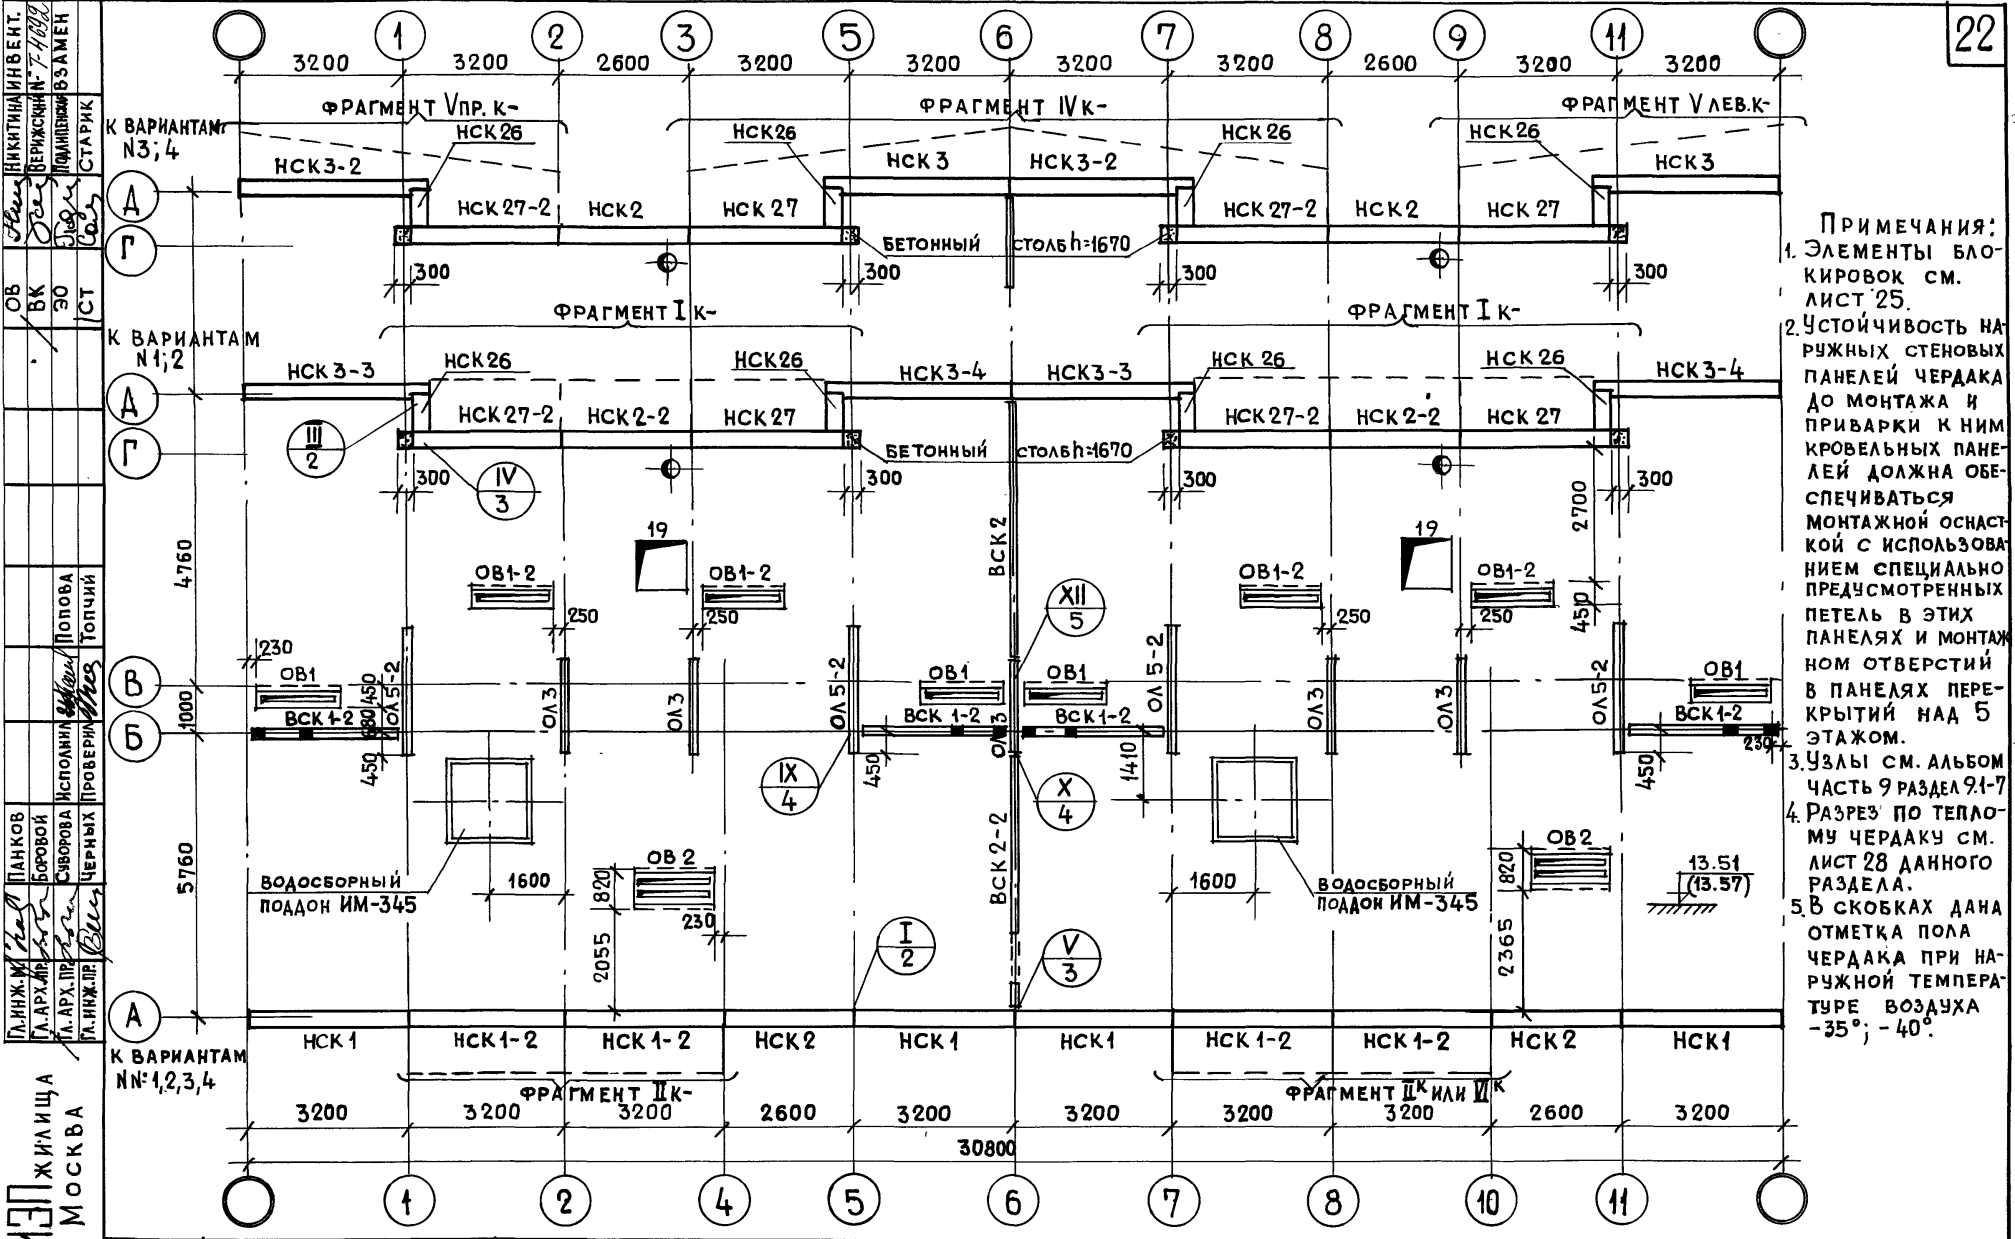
22

1 2 3 5 6 7 8 9 11

3200 3200 2600 3200 3200 3200 3200 2600 3200 3200

ФРАГМЕНТ Vпр. к-
ФРАГМЕНТ IVк-
ФРАГМЕНТ V лев.к-

К ВАРИАНТАМ N3; 4

НСК 26 НСК26 НСК 26 НСК26
НСК3-2 НСК 3 НСК 3-2 НСК 3
НСК 27-2 НСК 2 НСК 27 НСК 27-2 НСК 2 НСК 27
А Г
БЕТОННЫЙ СТОЛБ h=1670
300 300 300 300

ФРАГМЕНТ I к-
ФРАГМЕНТ I к-

К ВАРИАНТАМ N1;2

НСК 3-3 НСК 26 НСК26 НСК3-4 НСК3-3 НСК 26 НСК 26 НСК3-4
НСК 27-2 НСК 2-2 НСК 27 НСК 27-2 НСК 2-2 НСК 27
БЕТОННЫЙ СТОЛБ h=1670
III/2 IV/3
300 300 300 300

19 19
4760
2700
ВСК 2
ОВ1-2 ОВ1-2 ОВ1-2 ОВ1-2
250 250 250 250
450
XII/5
230
В Б
ОВ1 ОВ1 ОВ1 ОВ1
1000
450 180 ОЛ 5-2 ОЛ 3 ОЛ 3 ОЛ 5-2 ОЛ 3 ОЛ 5-2 ОЛ 3 ОЛ 5-2 ОЛ 5-2
ВСК 1-2 ВСК 1-2 ВСК 1-2 ВСК 1-2
450 450 450 1410 230
IX/4 X/4
5760
ВСК 2-2
ОВ 2 ОВ 2
820 820
1600 1600
230
13.51 (13.57)
ВОДОСБОРНЫЙ ПОДДОН ИМ-345
ВОДОСБОРНЫЙ ПОДДОН ИМ-345
2055 2365
I/2 V/3
А
НСК 1 НСК 1-2 НСК 1-2 НСК 2 НСК 1 НСК 1 НСК 1-2 НСК 1-2 НСК 2 НСК 1

К ВАРИАНТАМ NN: 1,2,3,4

ФРАГМЕНТ II к-
ФРАГМЕНТ II к или VI к

3200 3200 3200 2600 3200 3200 3200 3200 2600 3200
30800

1 2 4 5 6 7 8 10 11

Примечания:
1. Элементы блокировок см. лист 25.
2. Устойчивость наружных стеновых панелей чердака до монтажа и приварки к ним кровельных панелей должна обеспечиваться монтажной оснасткой с использованием специально предусмотренных петель в этих панелях и монтажном отверстий в панелях перекрытий над 5 этажом.
3. Узлы см. альбом часть 9 раздел 9.1-7
4. Разрез по теплому чердаку см. лист 28 данного раздела.
5. В скобках дана отметка пола чердака при наружной температуре воздуха -35°; -40°.

ИНВЕНТ. N: 7-4099 ВЗАМЕН
НИКИТИНА ВЕРЖИКСКИЙ ПОДШЕВСКИЙ СТАРИК
ОВ ВК ЭО СТ
ПОПОВА ТОПЧИЙ
ИСПОЛНИЛ ПРОВЕРИЛ
ПАНКОВ БОРОВОЙ СУВОРОВА ЧЕРНЫХ
ГЛ.ИНЖ.М. ГЛ.АРХ.ПР. ГЛ.АРХ.ПР. ГЛ.ИНЖ.ПР.
МНИИТЭП ЖИЛИЩА МОСКВА